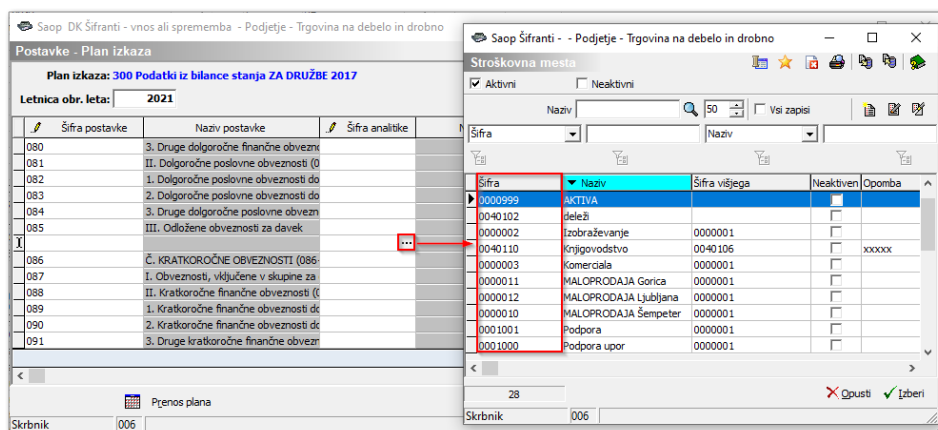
Saop DK Šifranti - vnos ali sprememba - Podjetje - Trgovina na debelo in drobno

Postavke - Plan izkaza

Plan izkaza: 300 Podatki iz bilance stanja ZA DRUŽBE 2017

Letnica obr. leta: 2021

| Šifra postavke | Naziv postavke | Šifra analitike |
|---|---|---|
| 080 | 3. Druge dolgoročne finančne obvezno | |
| 081 | II. Dolgoročne poslovne obveznosti (0 | |
| 082 | 1. Dolgoročne poslovne obveznosti do | |
| 083 | 2. Dolgoročne poslovne obveznosti do | |
| 084 | 3. Druge dolgoročne poslovne obvezn | |
| 085 | III. Odložene obveznosti za davek | |
| | | ... |
| 086 | Č. KRATKOROČNE OBVEZNOSTI (086- | |
| 087 | I. Obveznosti, vključene v skupine za | |
| 088 | II. Kratkoročne finančne obveznosti (0 | |
| 089 | 1. Kratkoročne finančne obveznosti do | |
| 090 | 2. Kratkoročne finančne obveznosti do | |
| 091 | 3. Druge kratkoročne finančne obvezn | |

Prenos plana

Skrbnik 006

Saop Šifranti - - Podjetje - Trgovina na debelo in drobno

Stroškovna mesta

Aktivni Neaktivni

Naziv 50 Vsi zapisi

Šifra Naziv

| Šifra | Naziv | Šifra višjega | Neaktiven | Opomba |
|---|---|---|---|---|
| 0000999 | AKTIVA | | | |
| 0040102 | deleži | | | |
| 0000002 | Izobraževanje | 0000001 | | |
| 0040110 | Knjigovodstvo | 0040106 | | xxxxx |
| 0000003 | Komerciala | 0000001 | | |
| 0000011 | MALOPRODAJA Gorica | 0000001 | | |
| 0000012 | MALOPRODAJA Ljubljana | 0000001 | | |
| 0000010 | MALOPRODAJA Šempeter | 0000001 | | |
| 0001001 | Podpora | 0000001 | | |
| 0001000 | Podpora upor | 0000001 | | |

28

Opusti Izberi

Skrbnik 006